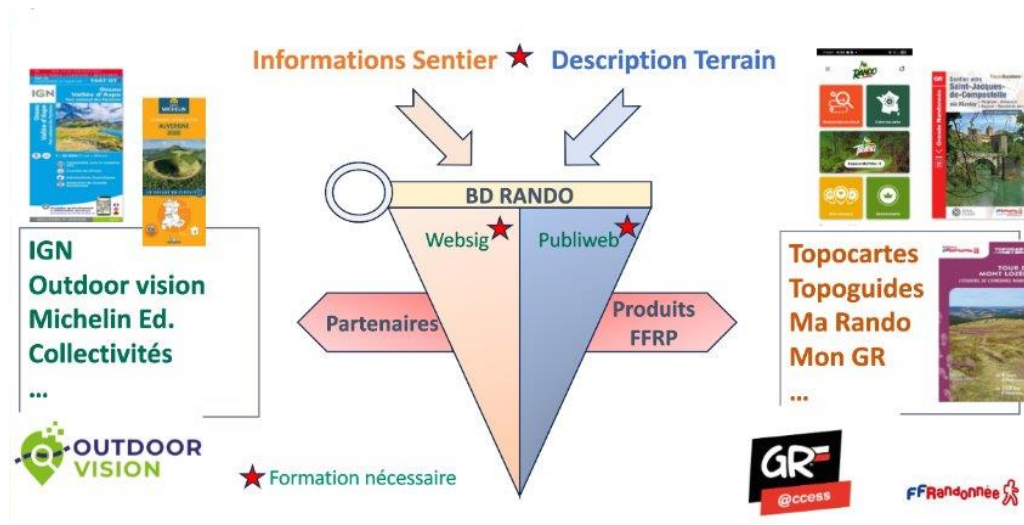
Informations Sentier ★ Description Terrain

IGN
Outdoor vision
Michelin Ed.
Collectivités
...

BD RANDO
Websig ★
Publiweb ★
Partenaires
Produits FFRP

Topocartes
Topoguides
Ma Rando
Mon GR
...

OUTDOOR VISION

★ Formation nécessaire

GR @ccess

FFRandonnée